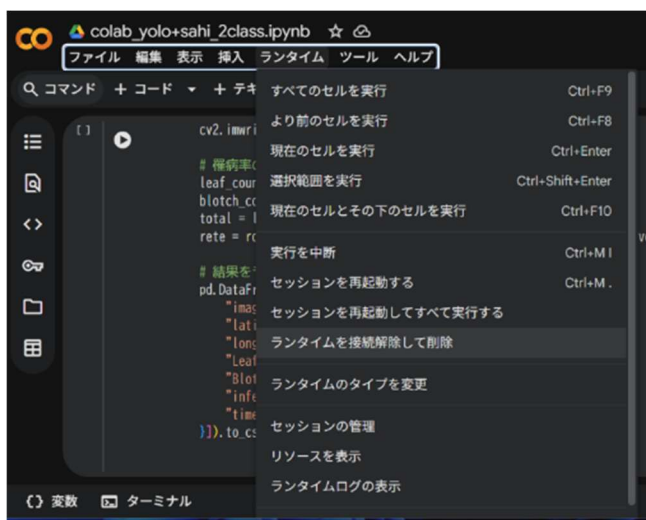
CO colab_yolo+sahi_2class.ipynb ☆

ファイル 編集 表示 挿入 ランタイム ツール ヘルプ

コマンド + コード ▾ + テキ

[ ]

cv2.imwri

# 罹病率
leaf_cour
blotch_cc
total = l
rete = rc

# 結果を
pd.DataFr
"imag
"lati
"long
"Leaf
"Blot
"infe
"time
}]).to_cs

すべてのセルを実行 Ctrl+F9
より前のセルを実行 Ctrl+F8
現在のセルを実行 Ctrl+Enter
選択範囲を実行 Ctrl+Shift+Enter
現在のセルとその下のセルを実行 Ctrl+F10
実行を中断 Ctrl+M I
セッションを再起動する Ctrl+M .
セッションを再起動してすべて実行する
ランタイムを接続解除して削除
ランタイムのタイプを変更
セッションの管理
リソースを表示
ランタイムログの表示

{} 変数 ターミナル